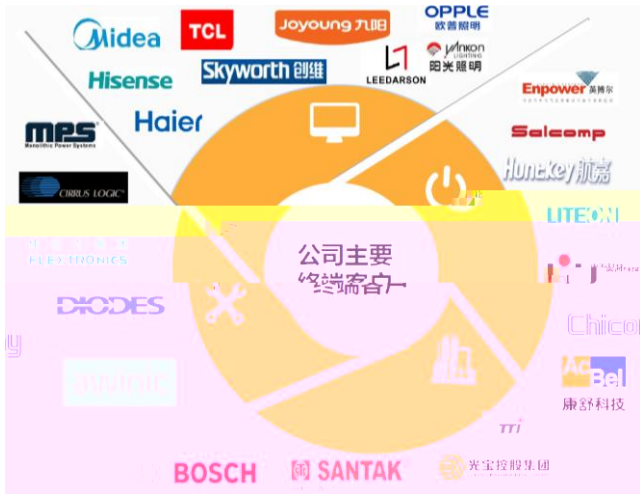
Midea
TCL
Joyoung 九阳
OPPLE 欧普照明
Hisense
Skyworth 创维
LEEDARSON
Vankon LIGHTING 阳光照明
Haier
Enpower 英博尔
MPS Monolithic Power Systems
Salcomp
Huntkey 航嘉
CIRRUS LOGIC
LITEON
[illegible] ELECTRONICS
公司主要
终端客户
DIODES
Chicony
AcBel 康舒科技
BOSCH
SANTAK
光宝控股集团